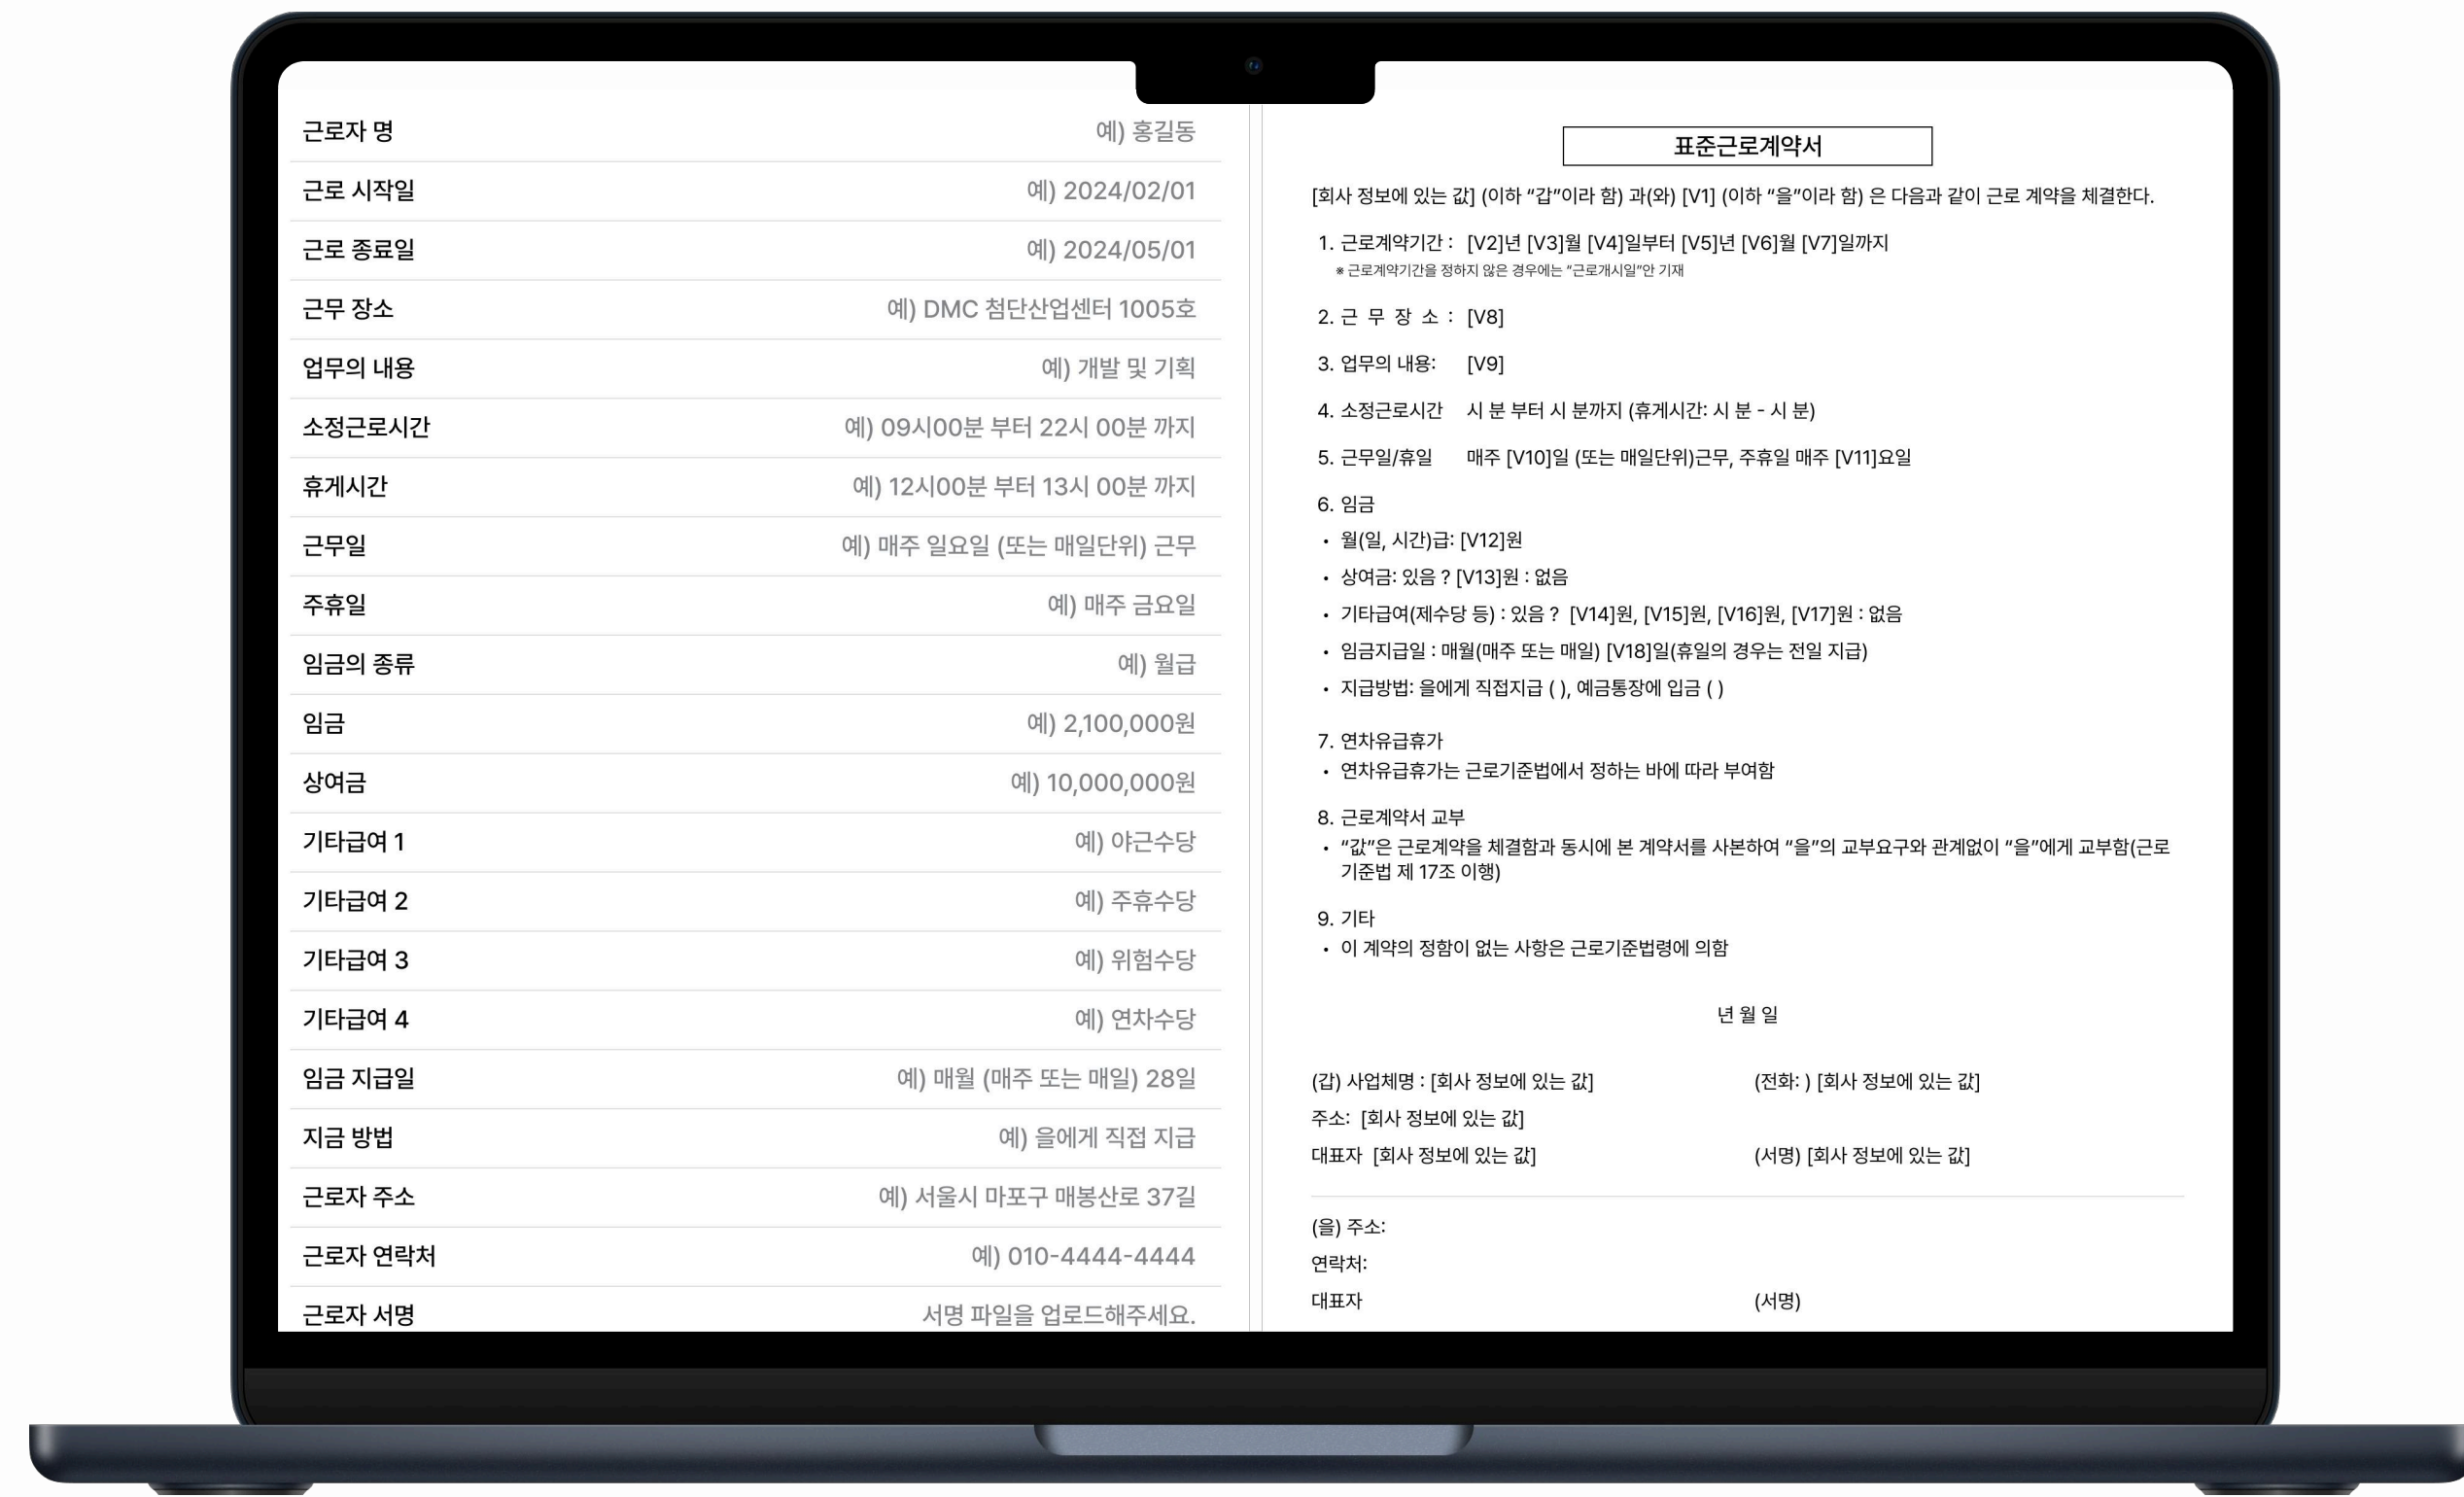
근로자 명 | 예) 홍길동
근로 시작일 | 예) 2024/02/01
근로 종료일 | 예) 2024/05/01
근무 장소 | 예) DMC 첨단산업센터 1005호
업무의 내용 | 예) 개발 및 기획
소정근로시간 | 예) 09시00분 부터 22시 00분 까지
휴게시간 | 예) 12시00분 부터 13시 00분 까지
근무일 | 예) 매주 일요일 (또는 매일단위) 근무
주휴일 | 예) 매주 금요일
임금의 종류 | 예) 월급
임금 | 예) 2,100,000원
상여금 | 예) 10,000,000원
기타급여 1 | 예) 야근수당
기타급여 2 | 예) 주휴수당
기타급여 3 | 예) 위험수당
기타급여 4 | 예) 연차수당
임금 지급일 | 예) 매월 (매주 또는 매일) 28일
지급 방법 | 예) 을에게 직접 지급
근로자 주소 | 예) 서울시 마포구 매봉산로 37길
근로자 연락처 | 예) 010-4444-4444
근로자 서명 | 서명 파일을 업로드해주세요.

표준근로계약서

[회사 정보에 있는 값] (이하 "갑"이라 함) 과(와) [V1] (이하 "을"이라 함) 은 다음과 같이 근로 계약을 체결한다.

1. 근로계약기간 : [V2]년 [V3]월 [V4]일부터 [V5]년 [V6]월 [V7]일까지
※ 근로계약기간을 정하지 않은 경우에는 "근로개시일"안 기재

2. 근 무 장 소 : [V8]

3. 업무의 내용: [V9]

4. 소정근로시간 시 분 부터 시 분까지 (휴게시간: 시 분 - 시 분)

5. 근무일/휴일 매주 [V10]일 (또는 매일단위)근무, 주휴일 매주 [V11]요일

6. 임금
• 월(일, 시간)급: [V12]원
• 상여금: 있음 ? [V13]원 : 없음
• 기타급여(제수당 등) : 있음 ? [V14]원, [V15]원, [V16]원, [V17]원 : 없음
• 임금지급일 : 매월(매주 또는 매일) [V18]일(휴일의 경우는 전일 지급)
• 지급방법: 을에게 직접지급 ( ), 예금통장에 입금 ( )

7. 연차유급휴가
• 연차유급휴가는 근로기준법에서 정하는 바에 따라 부여함

8. 근로계약서 교부
• "갑"은 근로계약을 체결함과 동시에 본 계약서를 사본하여 "을"의 교부요구와 관계없이 "을"에게 교부함(근로기준법 제 17조 이행)

9. 기타
• 이 계약의 정함이 없는 사항은 근로기준법령에 의함

년 월 일

(갑) 사업체명 : [회사 정보에 있는 값] (전화: ) [회사 정보에 있는 값]
주소: [회사 정보에 있는 값]
대표자 [회사 정보에 있는 값] (서명) [회사 정보에 있는 값]

(을) 주소:
연락처:
대표자 (서명)